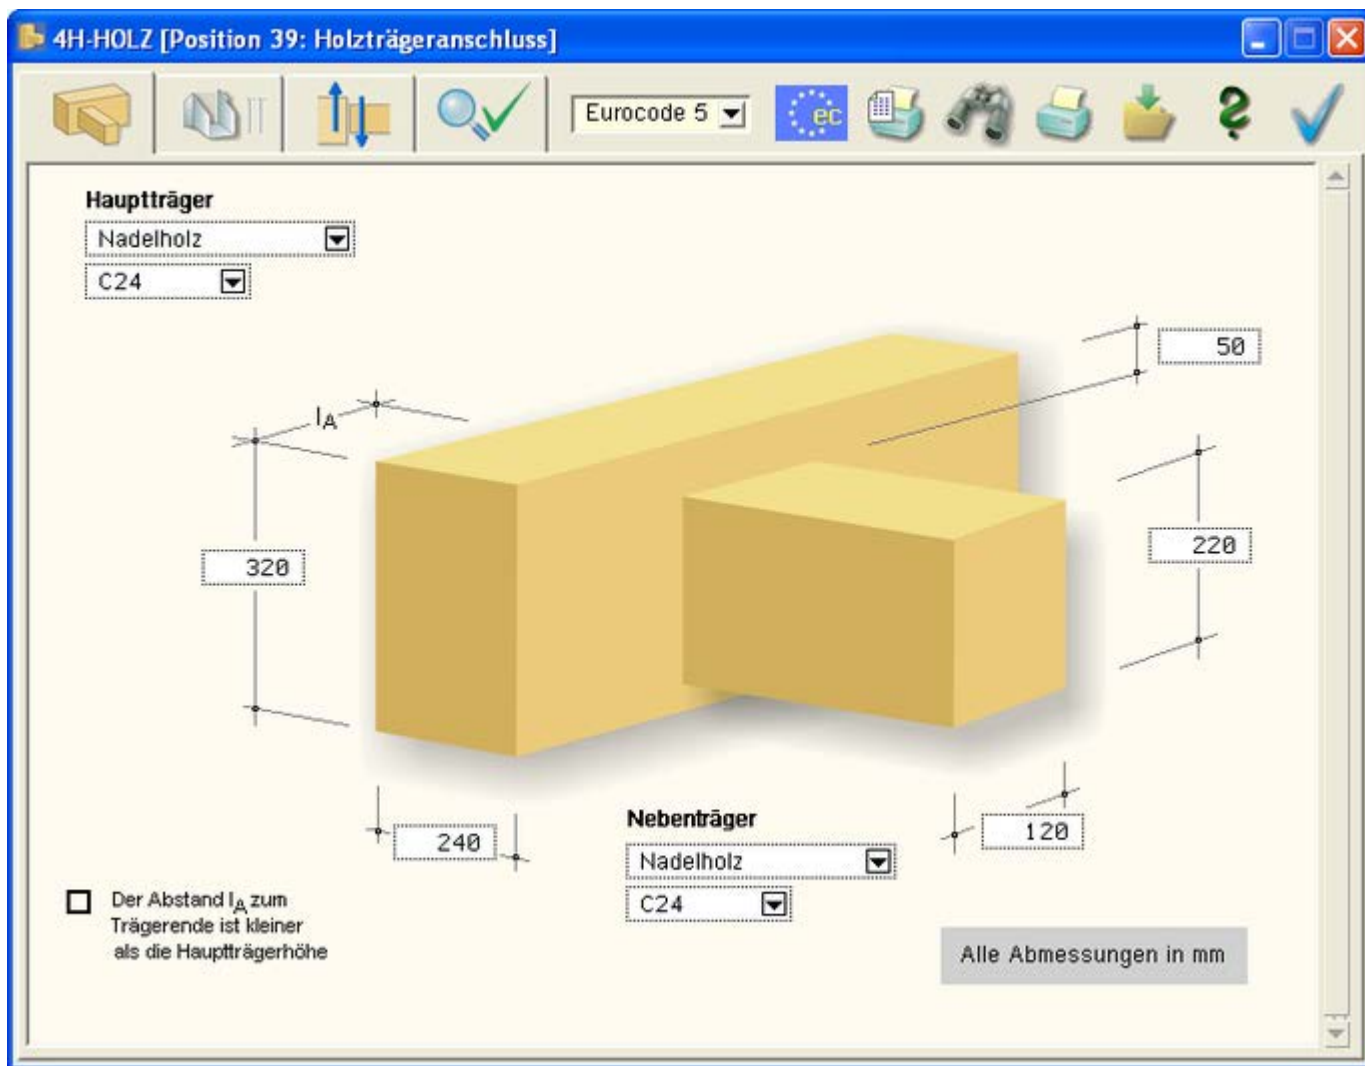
4H-HOLZ [Position 39: Holzträgeranschluss]

Eurocode 5

ec

Hauptträger

Nadelholz

C24

$l_A$

50

320

220

240

Nebenträger

Nadelholz

C24

120

Der Abstand $l_A$ zum Trägerende ist kleiner als die Hauptträgerhöhe

Alle Abmessungen in mm